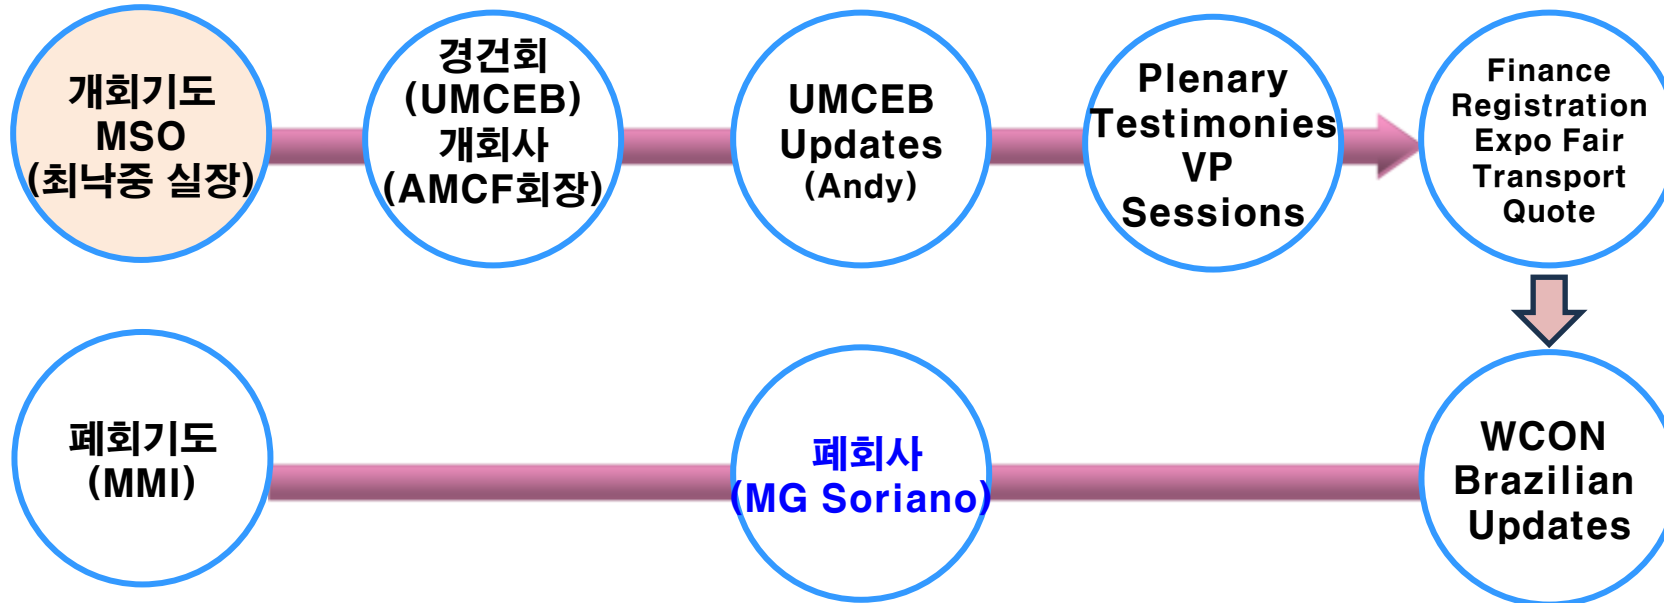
개회기도
MSO
(최낙중 실장)

경건회
(UMCEB)
개회사
(AMCF회장)

UMCEB
Updates
(Andy)

Plenary
Testimonies
VP
Sessions

Finance
Registration
Expo Fair
Transport
Quote

WCON
Brazilian
Updates

폐회사
(MG Soriano)

폐회기도
(MMI)